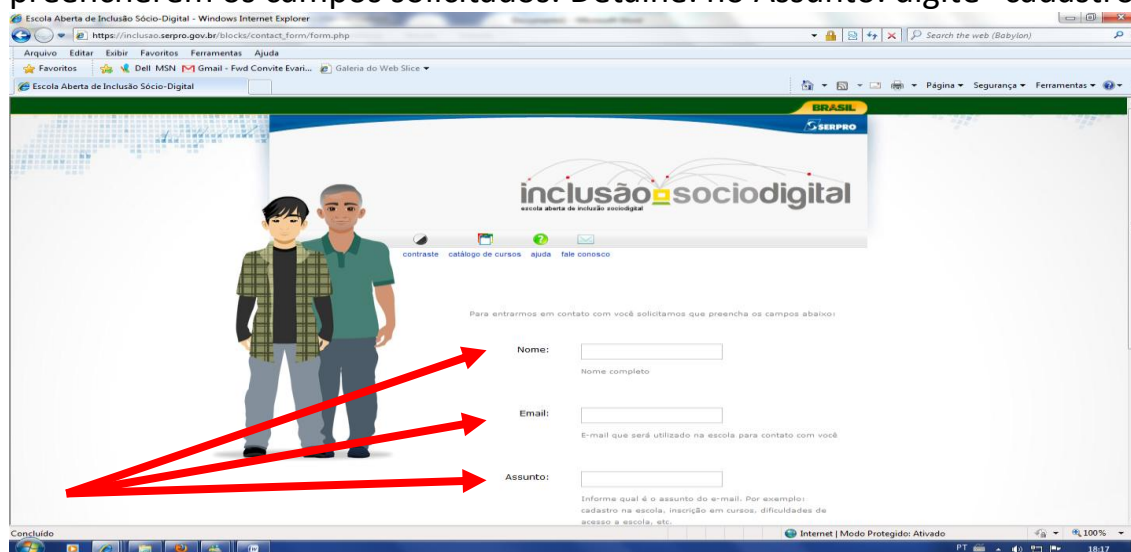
preencherem os campos solicitados. Detalhe: no Assunto: digite "cadastro

Escola Aberta de Inclusão Sócio-Digital - Windows Internet Explorer
https://inclusao.serpro.gov.br/blocks/contact_form/form.php
Search the web (Babylon)
Arquivo Editar Exibir Favoritos Ferramentas Ajuda
Favoritos Dell MSN Gmail - Fwd Convite Evari... Galeria do Web Slice
Escola Aberta de Inclusão Sócio-Digital
Página Segurança Ferramentas

BRASIL
SERPRO
inclusão sociodigital
escola aberta de inclusão sociodigital

contraste catálogo de cursos ajuda fale conosco

Para entrarmos em contato com você solicitamos que preencha os campos abaixo:

Nome:
Nome completo

Email:
E-mail que será utilizado na escola para contato com você

Assunto:
Informe qual é o assunto do e-mail. Por exemplo: cadastro na escola, inscrição em cursos, dificuldades de acesso a escola, etc.

Concluído
Internet | Modo Protegido: Ativado
100%
PT
18:17